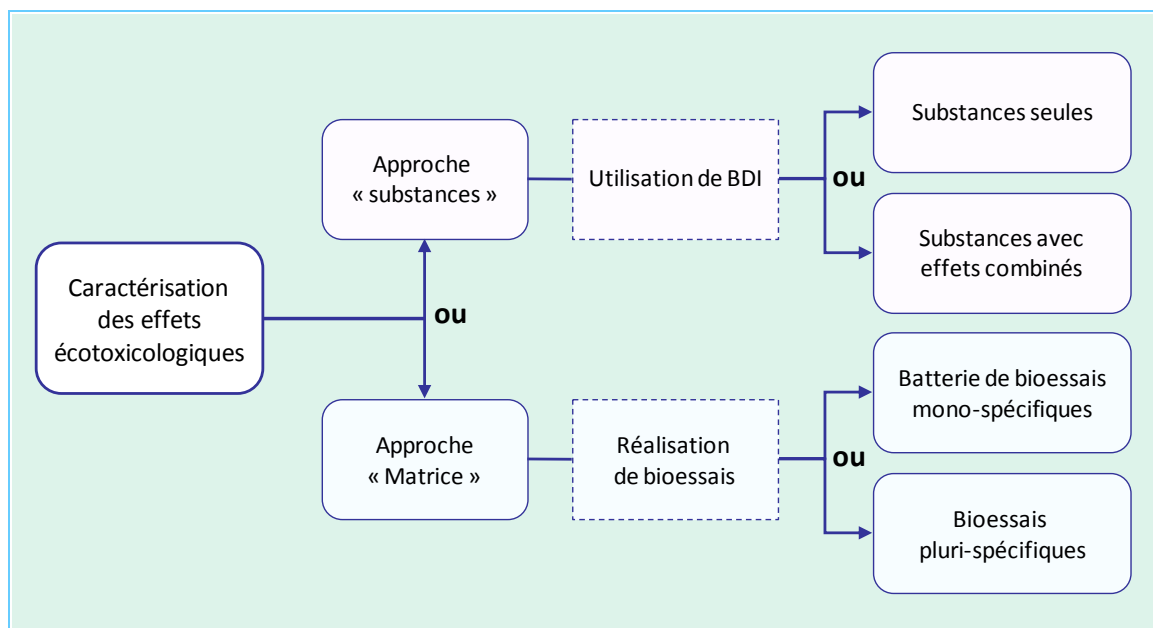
Caractérisation des effets écotoxicologiques

ou

Approche « substances »

Utilisation de BDI

ou

Substances seules

Substances avec effets combinés

Approche « Matrice »

Réalisation de bioessais

ou

Batterie de bioessais mono-spécifiques

Bioessais pluri-spécifiques